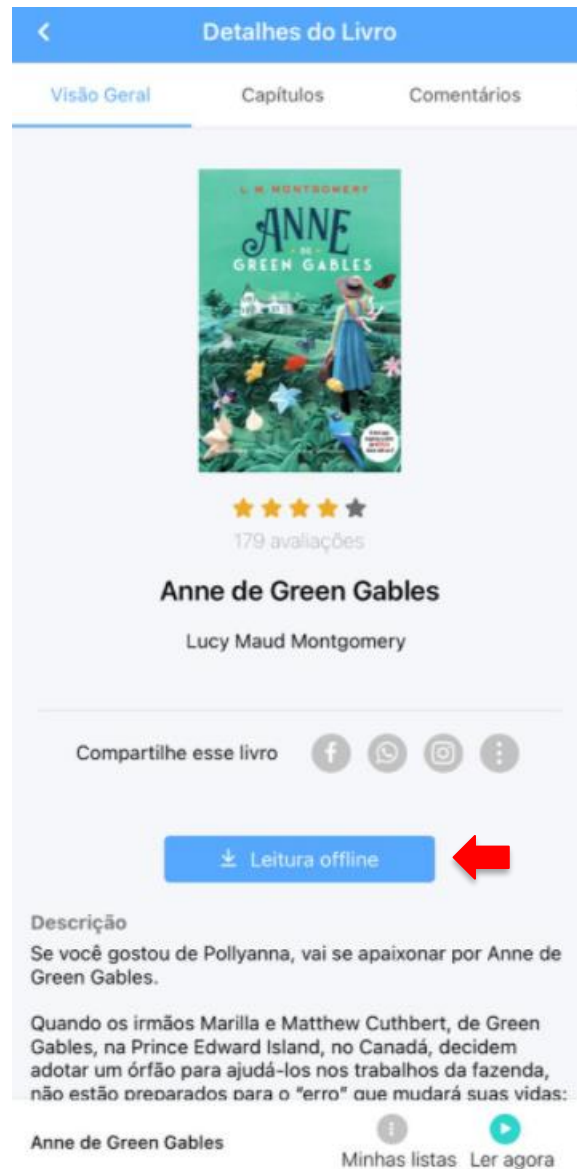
Detalhes do Livro

Visão Geral Capítulos Comentários

L. M. MONTGOMERY
ANNE DE GREEN GABLES

179 avaliações

Anne de Green Gables

Lucy Maud Montgomery

Compartilhe esse livro

Leitura offline

Descrição
Se você gostou de Pollyanna, vai se apaixonar por Anne de Green Gables.

Quando os irmãos Marilla e Matthew Cuthbert, de Green Gables, na Prince Edward Island, no Canadá, decidem adotar um órfão para ajudá-los nos trabalhos da fazenda, não estão preparados para o "erro" que mudará suas vidas:

Anne de Green Gables

Minhas listas Ler agora